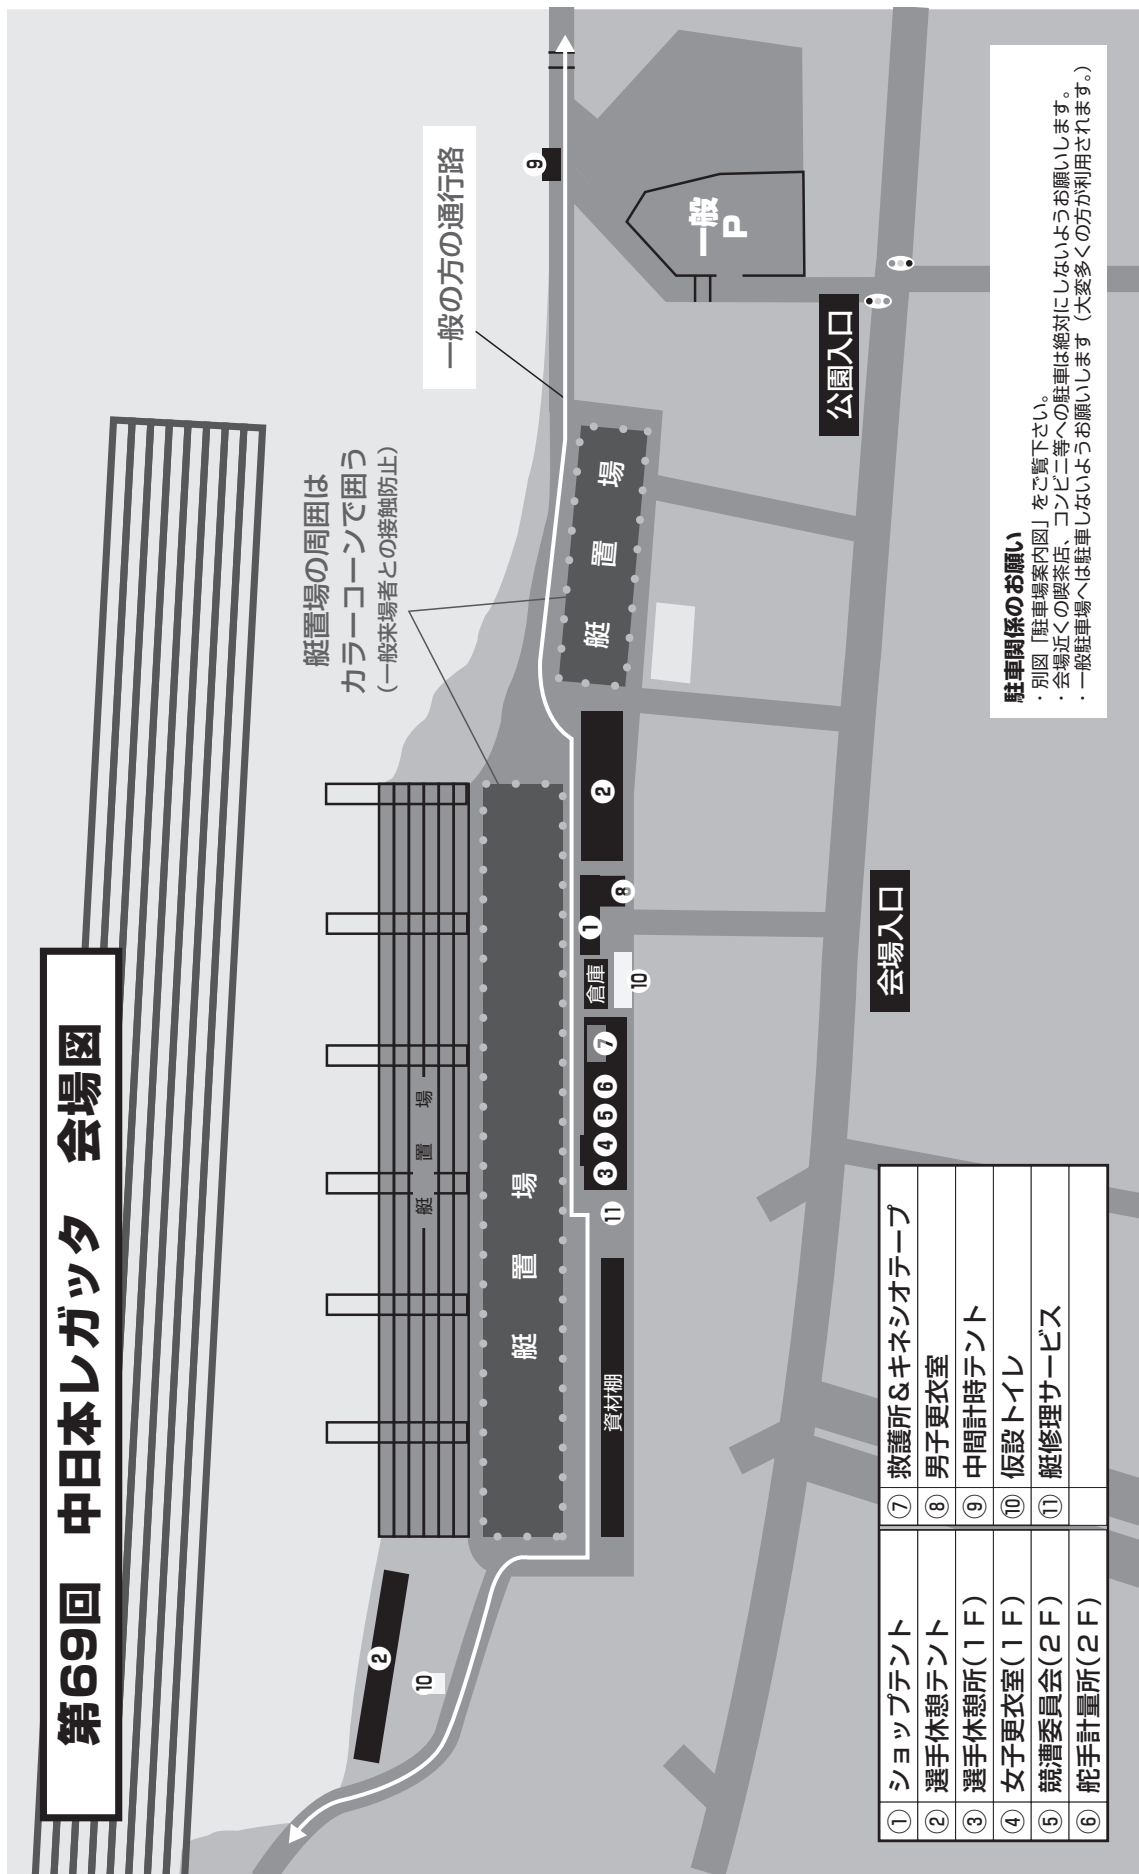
第69回　中日本レガッタ　会場図

艇置場の周囲はカラーコーンで囲う
（一般来場者との接触防止）

一般の方の通行路

艇置場

艇置場

艇置場

資材棚

倉庫

一般P

公園入口

会場入口

①②③④⑤⑥⑦⑧⑨⑩⑪

駐車関係のお願い
・別図「駐車場案内図」をご覧下さい。
・会場近くの喫茶店、コンビニ等への駐車は絶対にしないようお願いします。
・一般駐車場へは駐車しないようお願いします（大変多くの方が利用されます。）

| ① | ショップテント | ⑦ | 救護所＆キネシオテープ |
|---|---|---|---|
| ② | 選手休憩テント | ⑧ | 男子更衣室 |
| ③ | 選手休憩所（１Ｆ） | ⑨ | 中間計時テント |
| ④ | 女子更衣室（１Ｆ） | ⑩ | 仮設トイレ |
| ⑤ | 競漕委員会（２Ｆ） | ⑪ | 艇修理サービス |
| ⑥ | 舵手計量所（２Ｆ） | | |